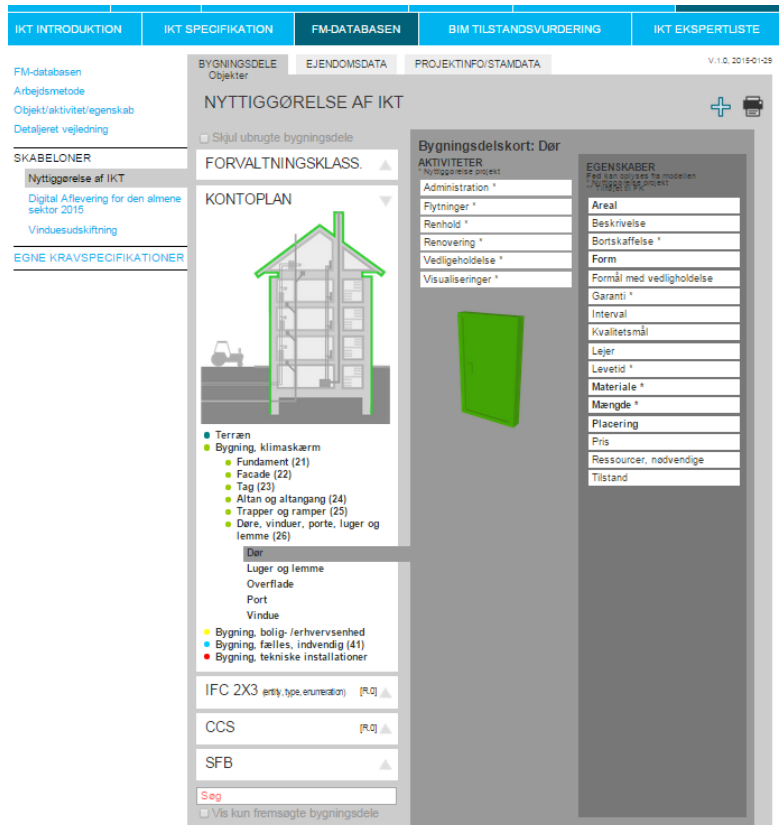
IKT INTRODUKTION | IKT SPECIFIKATION | FM-DATABASEN | BIM TILSTANDSVURDERING | IKT EKSPERTLISTE

FM-databasen
Arbejdsmetode
Objekt/aktivitet/egenskab
Detaljeret vejledning

SKABELONER
Nyttiggørelse af IKT
Digital Aflevering for den almene sektor 2015
Vinduesudskiftning

EGNE KRAVSPECIFIKATIONER

BYGNINGSDELE Objekter | EJENDOMSDATA | PROJEKTINFO/STAMDATA

V.1.0, 2015-01-29

NYTTIGGØRELSE AF IKT

Skjul ubrugte bygningsdele

FORVALTNINGSKLASS.

KONTOPLAN

Terræn
Bygning, klimaskærm
Fundament (21)
Facade (22)
Tag (23)
Altan og altangang (24)
Trapper og ramper (25)
Døre, vinduer, porte, luger og lemme (26)
Dør
Luger og lemme
Overflade
Port
Vindue
Bygning, bolig- /erhvervsenhed
Bygning, fælles, indvendig (41)
Bygning, tekniske installationer

IFC 2X3 (entity, type, enumeration) [R.0]

CCS [R.0]

SFB

Søg
Vis kun fremsøgte bygningsdele

Bygningsdelskort: Dør

AKTIVITETER
* Nyttiggørelse projekt
Administration *
Flytninger *
Renhold *
Renovering *
Vedligeholdelse *
Visualiseringer *

EGENSKABER
Fed kan oplyses fra modellen
* Nyttiggørelse projekt
Areal
Beskrivelse
Bortskaffelse *
Form
Formål med vedligholdelse
Garanti *
Interval
Kvalitetsmål
Lejer
Levetid *
Materiale *
Mængde *
Placering
Pris
Ressourcer, nødvendige
Tilstand